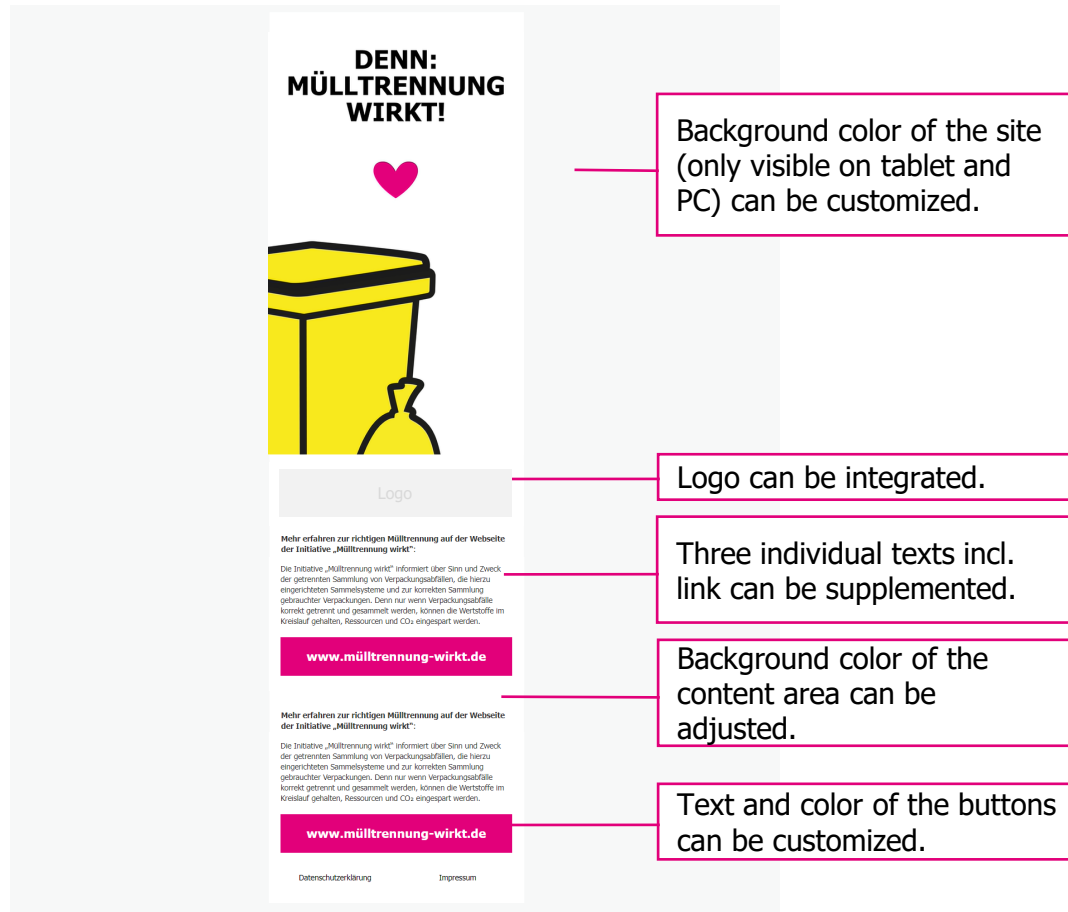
DENN: MÜLLTRENNUNG WIRKT!

Logo

Mehr erfahren zur richtigen Mülltrennung auf der Webseite der Initiative „Mülltrennung wirkt":

Die Initiative „Mülltrennung wirkt" informiert über Sinn und Zweck der getrennten Sammlung von Verpackungsabfällen, die hierzu eingerichteten Sammelsysteme und zur korrekten Sammlung gebrauchter Verpackungen. Denn nur wenn Verpackungsabfälle korrekt getrennt und gesammelt werden, können die Wertstoffe im Kreislauf gehalten, Ressourcen und $CO_2$ eingespart werden.

www.mülltrennung-wirkt.de

Mehr erfahren zur richtigen Mülltrennung auf der Webseite der Initiative „Mülltrennung wirkt":

Die Initiative „Mülltrennung wirkt" informiert über Sinn und Zweck der getrennten Sammlung von Verpackungsabfällen, die hierzu eingerichteten Sammelsysteme und zur korrekten Sammlung gebrauchter Verpackungen. Denn nur wenn Verpackungsabfälle korrekt getrennt und gesammelt werden, können die Wertstoffe im Kreislauf gehalten, Ressourcen und $CO_2$ eingespart werden.

www.mülltrennung-wirkt.de

Datenschutzerklärung Impressum

Background color of the site (only visible on tablet and PC) can be customized.

Logo can be integrated.

Three individual texts incl. link can be supplemented.

Background color of the content area can be adjusted.

Text and color of the buttons can be customized.